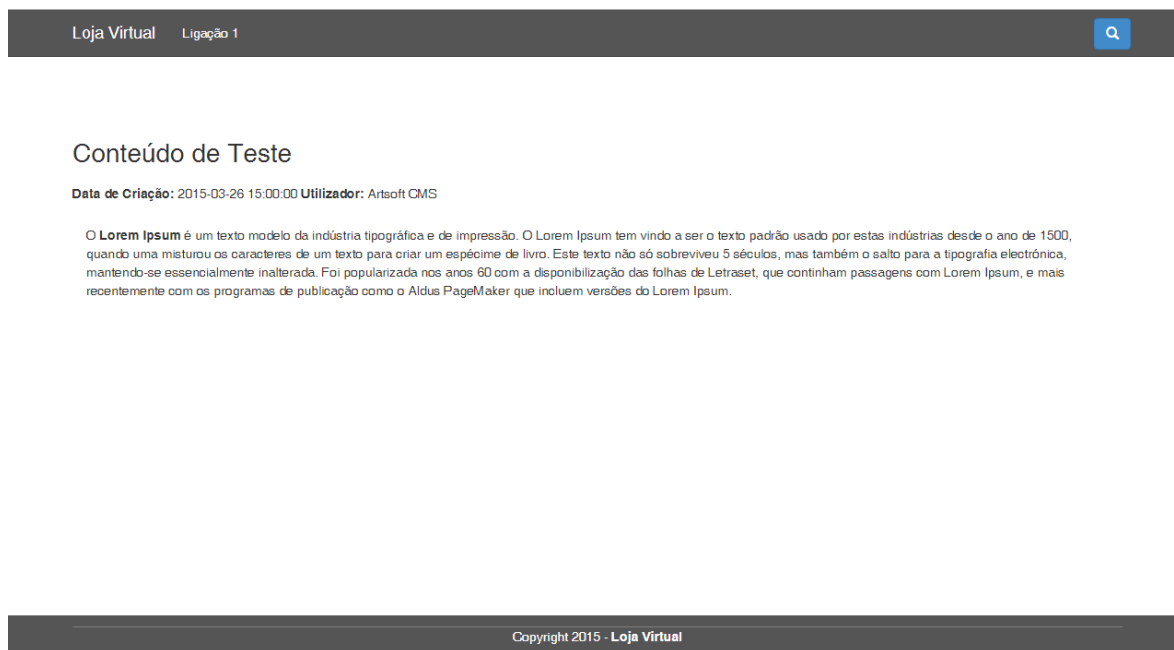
Loja Virtual Ligação 1

Conteúdo de Teste

**Data de Criação:** 2015-03-26 15:00:00 **Utilizador:** Artsoft CMS

O **Lorem Ipsum** é um texto modelo da indústria tipográfica e de impressão. O Lorem Ipsum tem vindo a ser o texto padrão usado por estas indústrias desde o ano de 1500, quando uma misturou os caracteres de um texto para criar um espécime de livro. Este texto não só sobreviveu 5 séculos, mas também o salto para a tipografia electrónica, mantendo-se essencialmente inalterada. Foi popularizada nos anos 60 com a disponibilização das folhas de Letraset, que continham passagens com Lorem Ipsum, e mais recentemente com os programas de publicação como o Aldus PageMaker que incluem versões do Lorem Ipsum.

Copyright 2015 - **Loja Virtual**